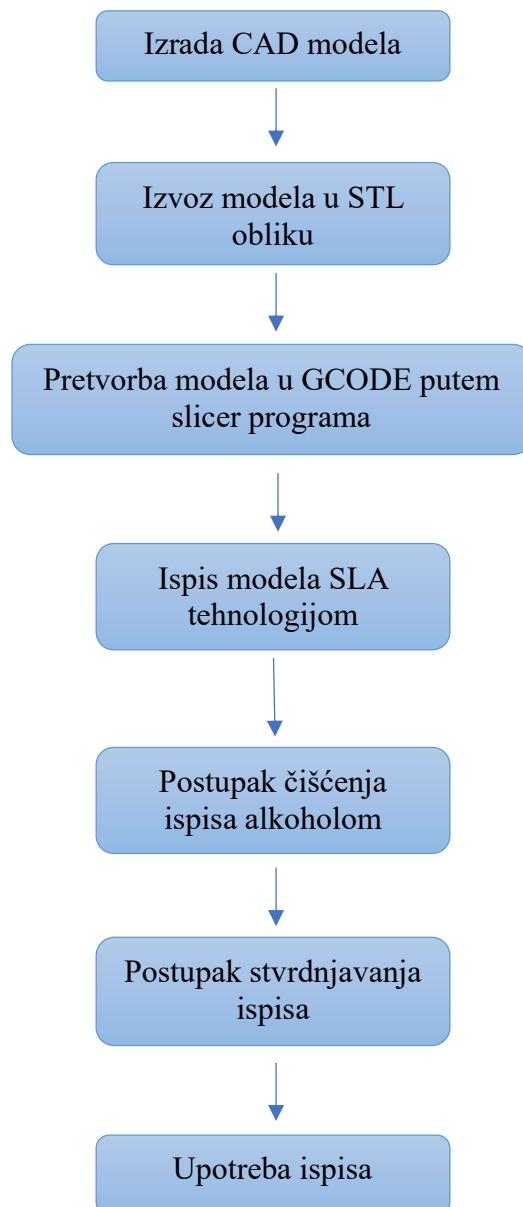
Izrada CAD modela

Izvoz modela u STL obliku

Pretvorba modela u GCODE putem slicer programa

Ispis modela SLA tehnologijom

Postupak čišćenja ispisa alkoholom

Postupak stvrdnjavanja ispisa

Upotreba ispisa